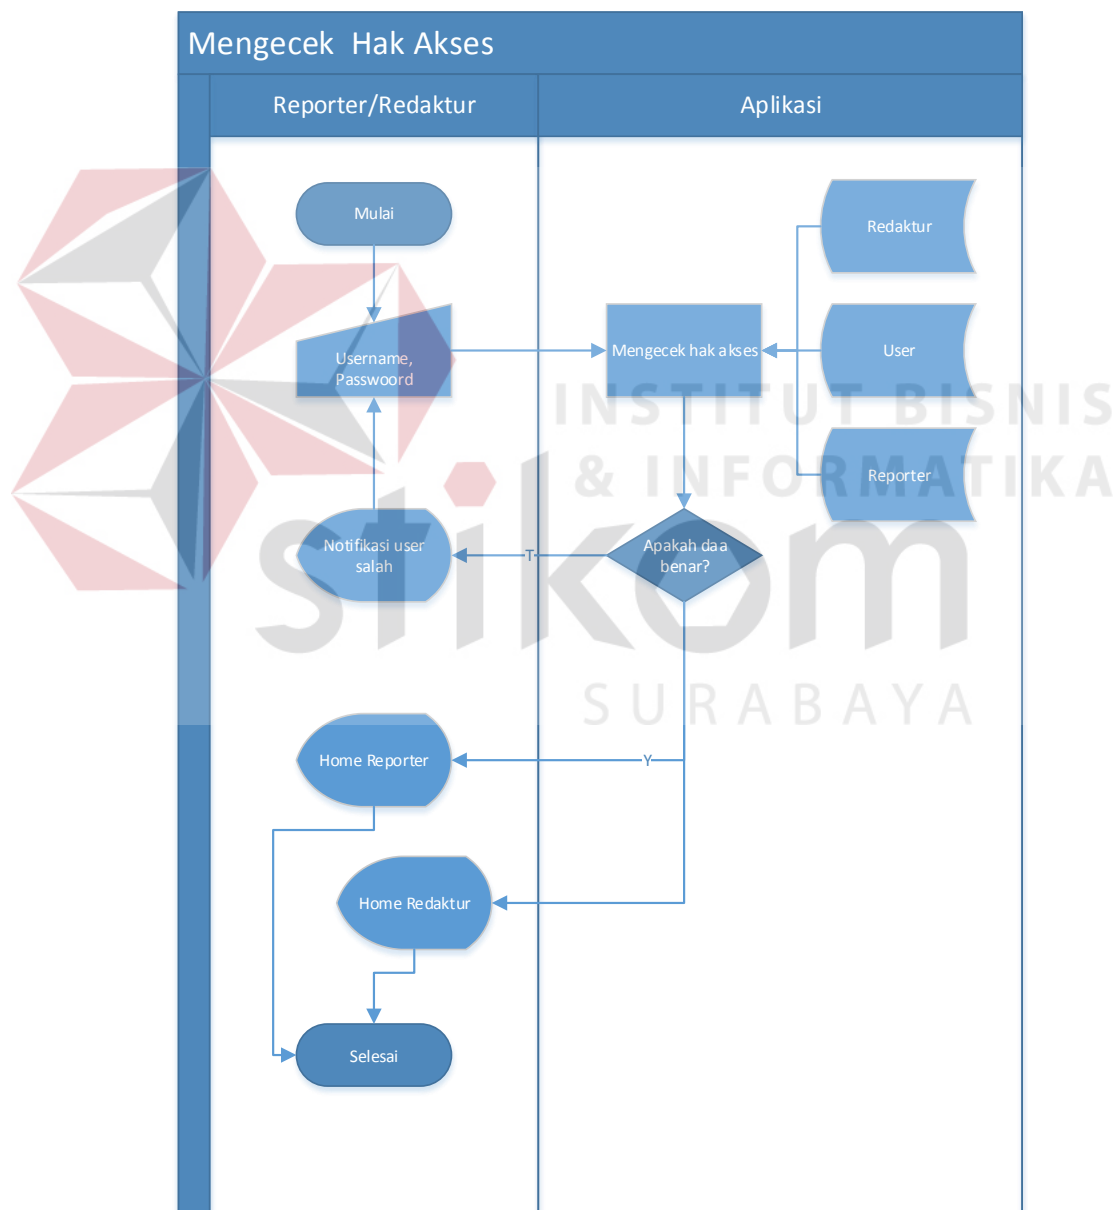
Mengecek Hak Akses

Reporter/Redaktur

Aplikasi

Mulai

Redaktur

Username, Passwoord

Mengecek hak akses

User

Reporter

Notifikasi user salah

T

Apakah daa benar?

Home Reporter

Y

Home Redaktur

Selesai

INSTITUT BISNIS & INFORMATIKA

stikom

SURABAYA